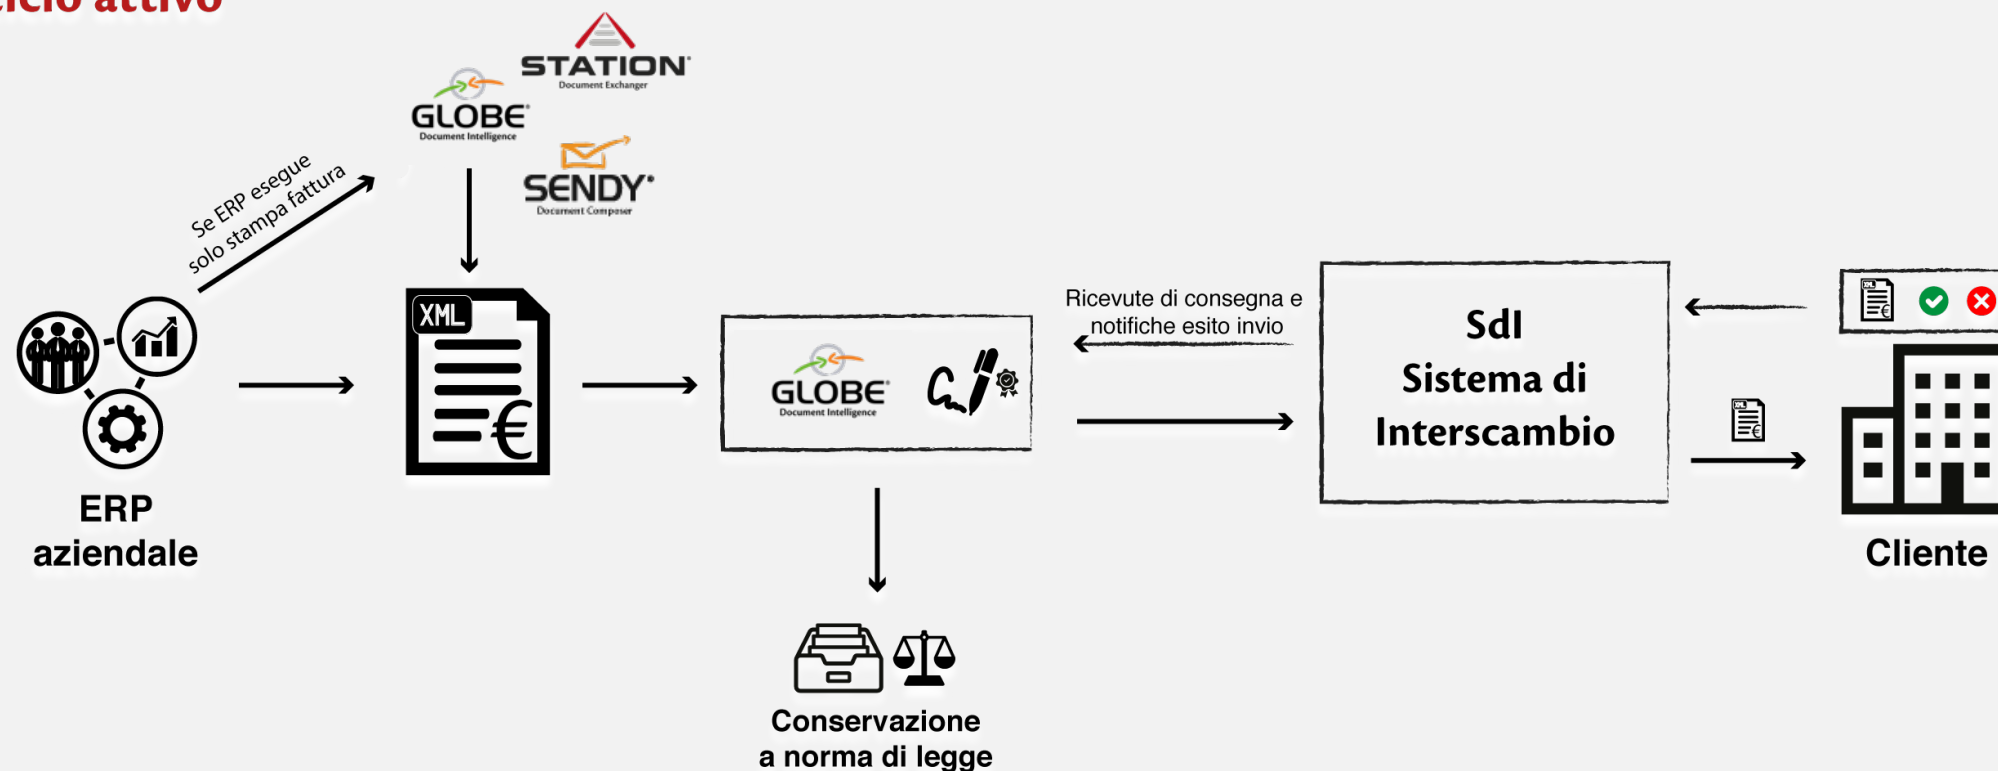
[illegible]iclo attivo

STATION
Document Exchanger

GLOBE
Document Intelligence

SENDY
Document Composer

Se ERP esegue solo stampa fattura

ERP aziendale

XML

€

GLOBE
Document Intelligence

Ricevute di consegna e notifiche esito invio

SdI
Sistema di
Interscambio

Cliente

Conservazione
a norma di legge